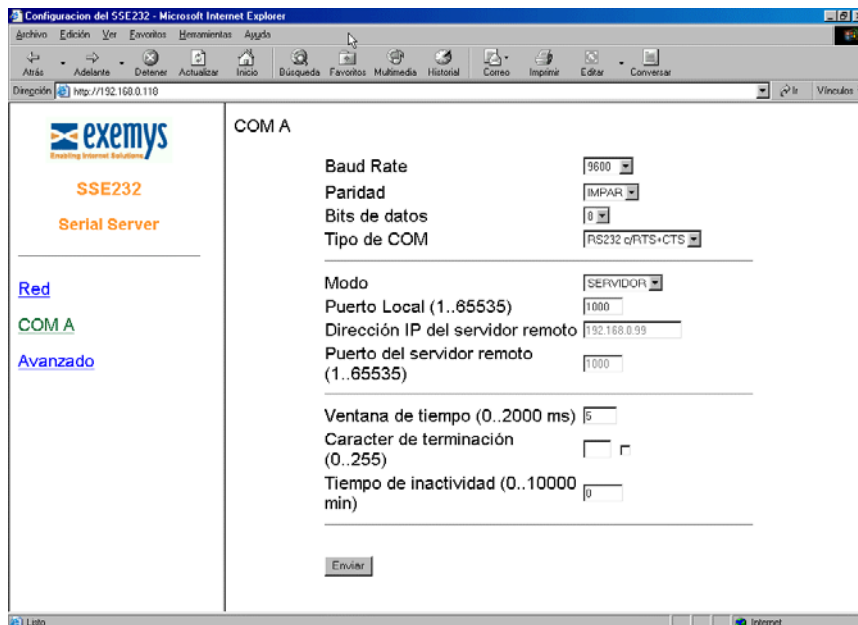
Configuracion del SSE232 - Microsoft Internet Explorer

Archivo Edición Ver Favoritos Herramientas Ayuda

Atrás Adelante Detener Actualizar Inicio Búsqueda Favoritos Multimedia Historial Correo Imprimir Editar Conversar

Dirección http://192.168.0.118

Ir Vínculos

exemys
Enabling Internet Solutions

SSE232

Serial Server

Red

COM A

Avanzado

COM A

Baud Rate 9600

Paridad IMPAR

Bits de datos 8

Tipo de COM RS232 c/RTS+CTS

Modo SERVIDOR

Puerto Local (1..65535) 1000

Dirección IP del servidor remoto 192.168.0.99

Puerto del servidor remoto (1..65535) 1000

Ventana de tiempo (0..2000 ms) 5

Caracter de terminación (0..255)

Tiempo de inactividad (0..10000 min) 0

Enviar

Listo

Internet